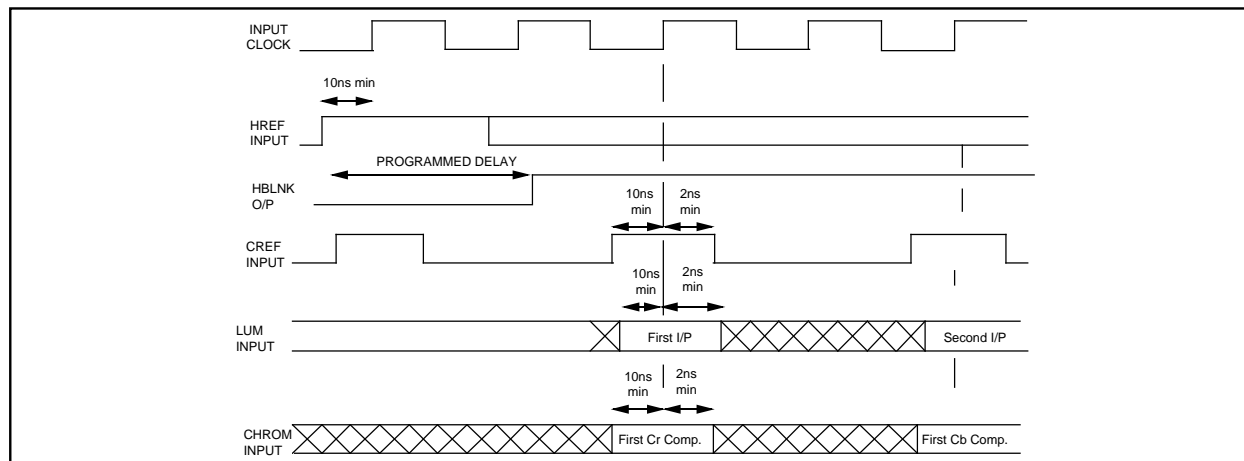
INPUT CLOCK

10ns min

HREF INPUT

PROGRAMMED DELAY

HBLNK O/P

10ns min

2ns min

CREF INPUT

10ns min

2ns min

LUM INPUT

First I/P

Second I/P

10ns min

2ns min

CHROM INPUT

First Cr Comp.

First Cb Comp.